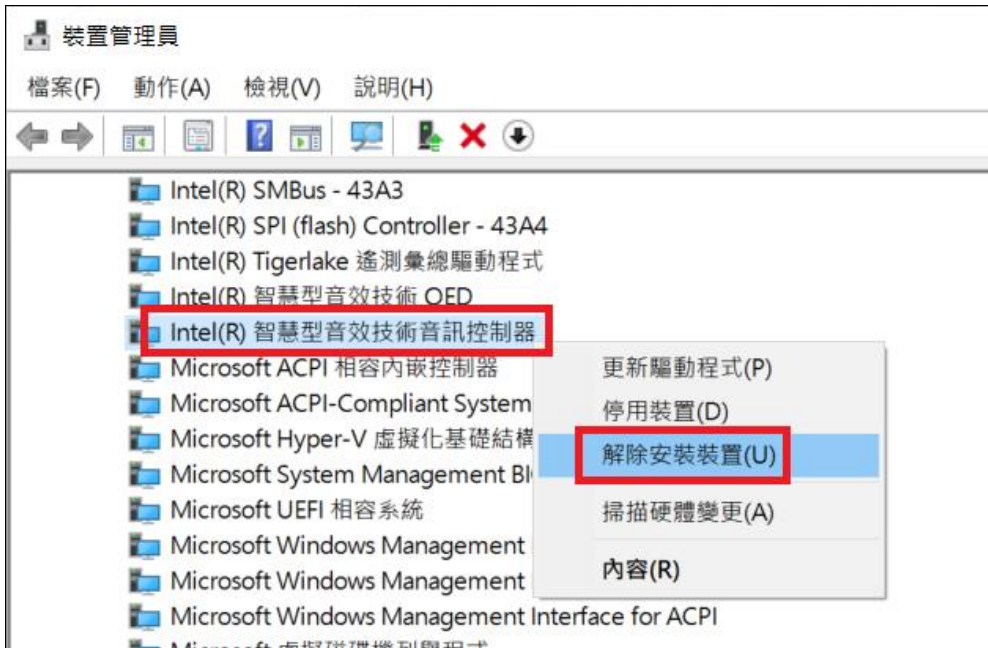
裝置管理員

檔案(F) 動作(A) 檢視(V) 說明(H)

Intel(R) SMBus - 43A3
Intel(R) SPI (flash) Controller - 43A4
Intel(R) Tigerlake 遙測彙總驅動程式
Intel(R) 智慧型音效技術 OED
Intel(R) 智慧型音效技術音訊控制器
Microsoft ACPI 相容內嵌控制器
Microsoft ACPI-Compliant System
Microsoft Hyper-V 虛擬化基礎結構
Microsoft System Management Bl
Microsoft UEFI 相容系統
Microsoft Windows Management
Microsoft Windows Management
Microsoft Windows Management Interface for ACPI
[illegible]

更新驅動程式(P)
停用裝置(D)
解除安裝裝置(U)
掃描硬體變更(A)
內容(R)